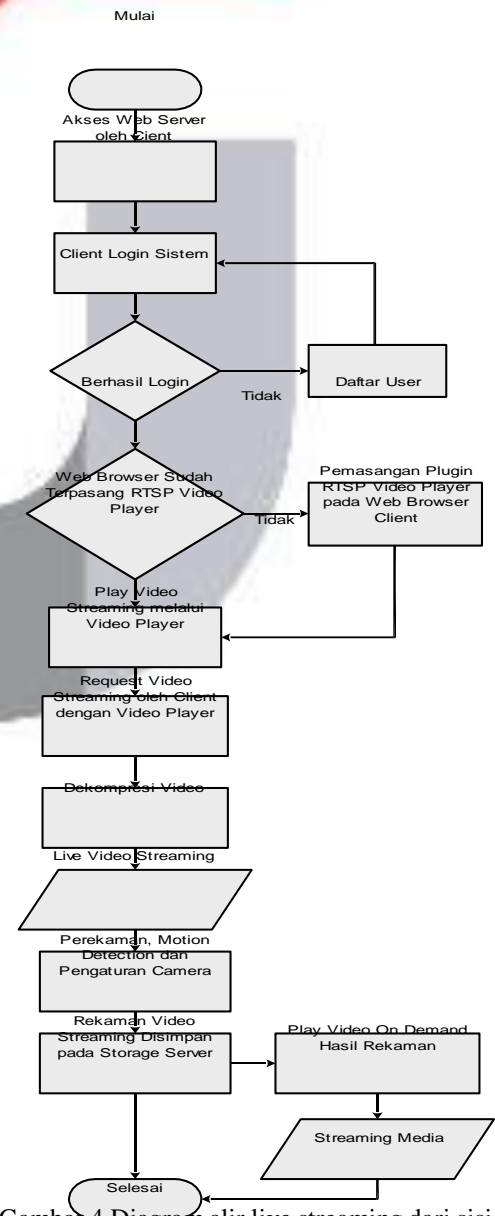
Mulai

Akses Web Server oleh Cient

Client Login Sistem

Berhasil Login

Tidak

Daftar User

Web Browser Sudah Terpasang RTSP Video Player

Tidak

Pemasangan Plugin RTSP Video Player pada Web Browser Client

Play Video Streaming melalui Video Player

Request Video Streaming oleh Client dengan Video Player

Dekompresi Video

Live Video Streaming

Perekaman, Motion Detection dan Pengaturan Camera

Rekaman Video Streaming Disimpan pada Storage Server

Play Video On Demand Hasil Rekaman

Streaming Media

Selesai

Gambar 4 Diagram alir live streaming dari sisi